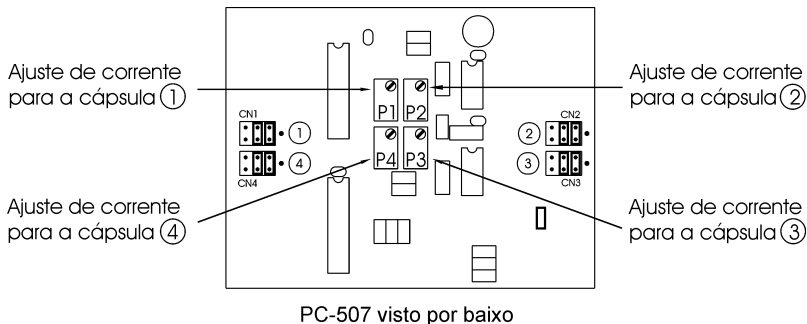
Ajuste de corrente para a cápsula ①

Ajuste de corrente para a cápsula ②

P1 P2

CN1 ①

CN2 ②

P4 P3

CN4 ④

③ CN3

Ajuste de corrente para a cápsula ④

Ajuste de corrente para a cápsula ③

PC-507 visto por baixo